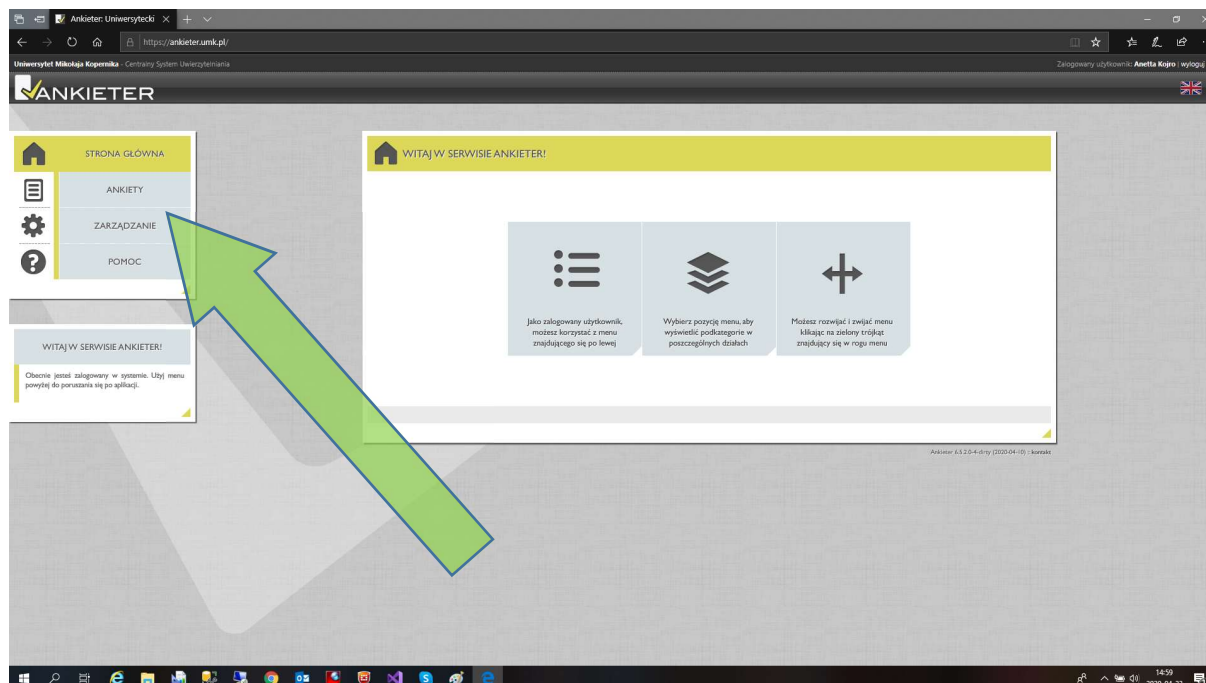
Ankieter: Uniwersytecki

https://ankieter.umk.pl/

Uniwersytet Mikołaja Kopernika - Centralny System Uwierzytelniania

Zalogowany użytkownik: Anetta Kojro | wyloguj

ANKIETER

STRONA GŁÓWNA

ANKIETY

ZARZĄDZANIE

POMOC

WITAJ W SERWISIE ANKIETER!

Obecnie jesteś zalogowany w systemie. Użyj menu powyżej do poruszania się po aplikacji.

WITAJ W SERWISIE ANKIETER!

Jako zalogowany użytkownik, możesz korzystać z menu znajdującego się po lewej

Wybierz pozycję menu, aby wyświetlić podkategorie w poszczególnych działach

Możesz rozwijać i zwijać menu klikając na zielony trójkąt znajdujący się w rogu menu

Ankieter 6.5.2.0-4-dirty (2020-04-10) :: kontakt

14:59